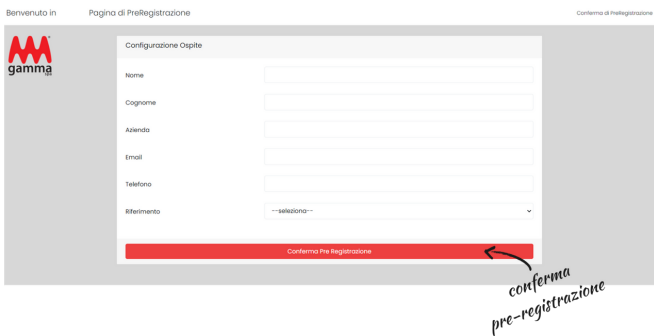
Benvenuto in

Pagina di PreRegistrazione

Conferma di PreRegistrazione

gamma spa

Configurazione Ospite

Nome

Cognome

Azienda

Email

Telefono

Riferimento

--seleziona--

Conferma Pre Registrazione

conferma pre-registrazione